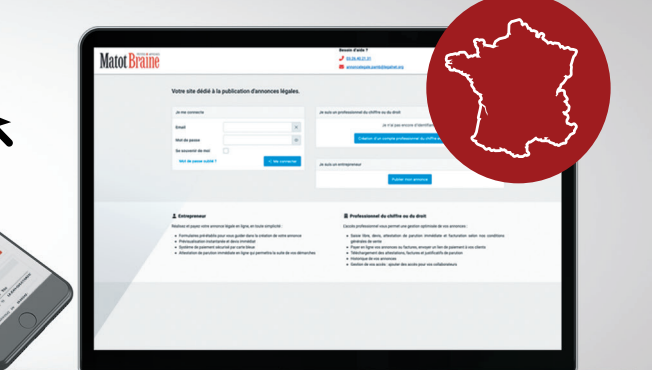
Matot Braine

Besoin d'aide ?

Votre site dédié à la publication d'annonces légales.

Je me connecte

Email

Mot de passe

Se souvenir de moi

Mot de passe oublié ?

Me connecter

Je suis un professionnel du chiffre ou du droit

Je suis un entrepreneur

Publier mon annonce

Entrepreneur

Professionnel du chiffre ou du droit